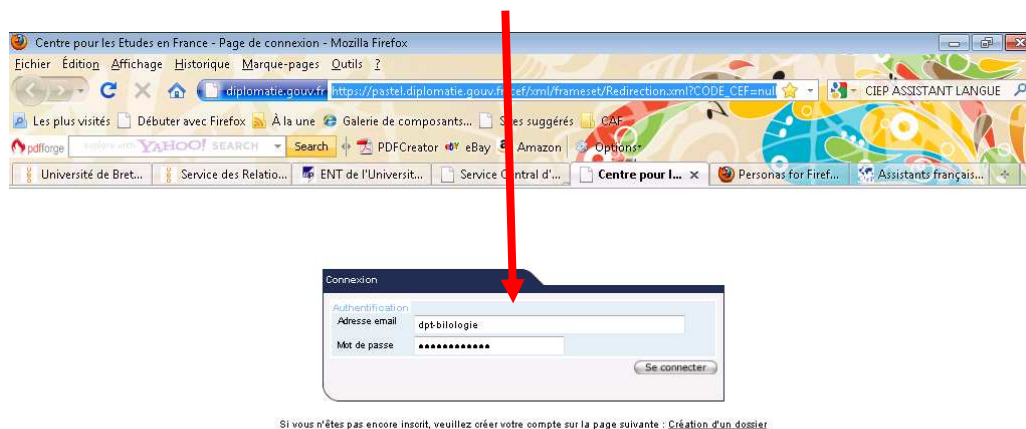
Centre pour les Etudes en France - Page de connexion - Mozilla Firefox

Fichier Édition Affichage Historique Marque-pages Outils ?

diplomatie.gouv.fr https://pastel.diplomatie.gouv.fr/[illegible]cef/xml/frameset/Redirection.xml?CODE_CEF=nul

CIEP ASSISTANT LANGUE

Les plus visités Débuter avec Firefox À la une Galerie de composants... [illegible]s suggérés CAF

pdfforge explore with YAHOO! SEARCH Search PDFCreator eBay Amazon Options

Université de Bret... Service des Relatio... ENT de l'Universit... Service Central d'... Centre pour l... Personas for Firef... Assistants français...

Connexion

Authentification

Adresse email dpt-bilologie

Mot de passe •••••••••••••

Se connecter

Si vous n'êtes pas encore inscrit, veuillez créer votre compte sur la page suivante : Création d'un dossier